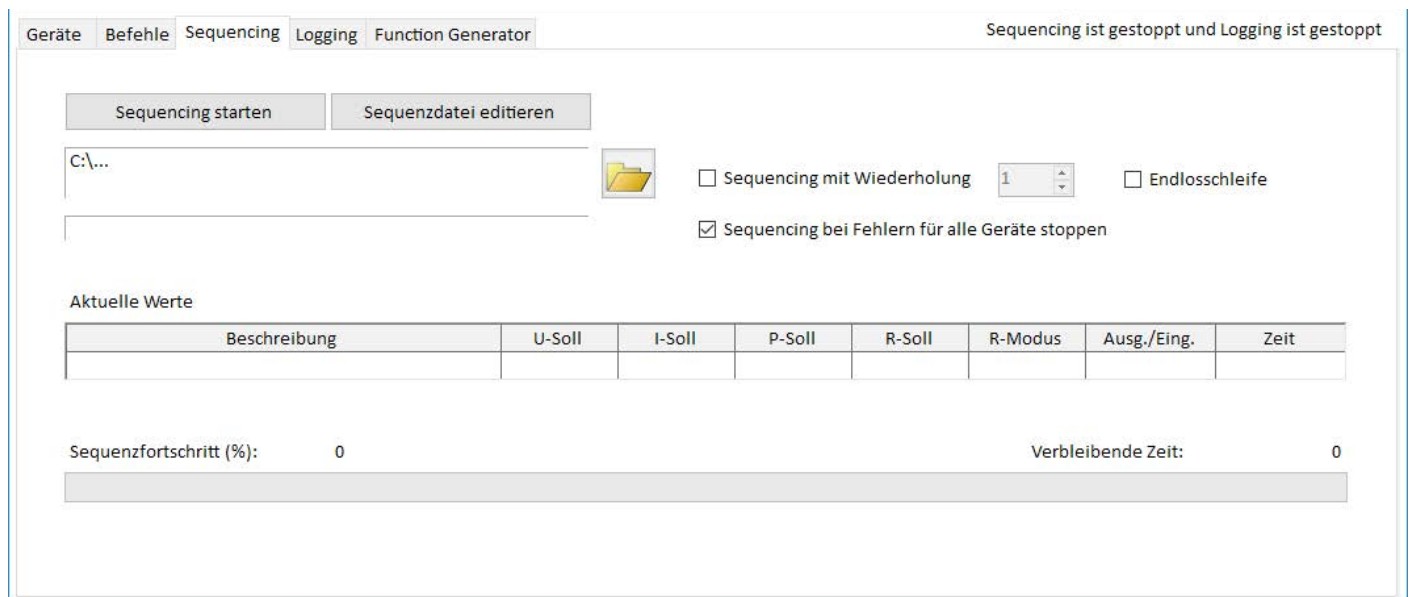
Geräte Befehle Sequencing Logging Function Generator

Sequencing ist gestoppt und Logging ist gestoppt

Sequencing starten

Sequenzdatei editieren

C:\...

☐ Sequencing mit Wiederholung 1

☐ Endlosschleife

☑ Sequencing bei Fehlern für alle Geräte stoppen

Aktuelle Werte

| Beschreibung | U-Soll | I-Soll | P-Soll | R-Soll | R-Modus | Ausg./Eing. | Zeit |
|---|---|---|---|---|---|---|---|
| | | | | | | | |

Sequenzfortschritt (%): 0

Verbleibende Zeit: 0